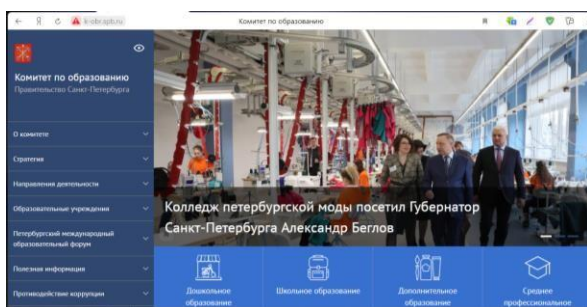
k-obr.spb.ru

Комитет по образованию

Комитет по образованию
Правительство Санкт-Петербурга

О комитете

Стратегия

Направления деятельности

Образовательные учреждения

Петербургский международный образовательный форум

Полезная информация

Противодействие коррупции

Колледж петербургской моды посетил Губернатор Санкт-Петербурга Александр Беглов

Дошкольное образование

Школьное образование

Дополнительное образование

Среднее профессиональное